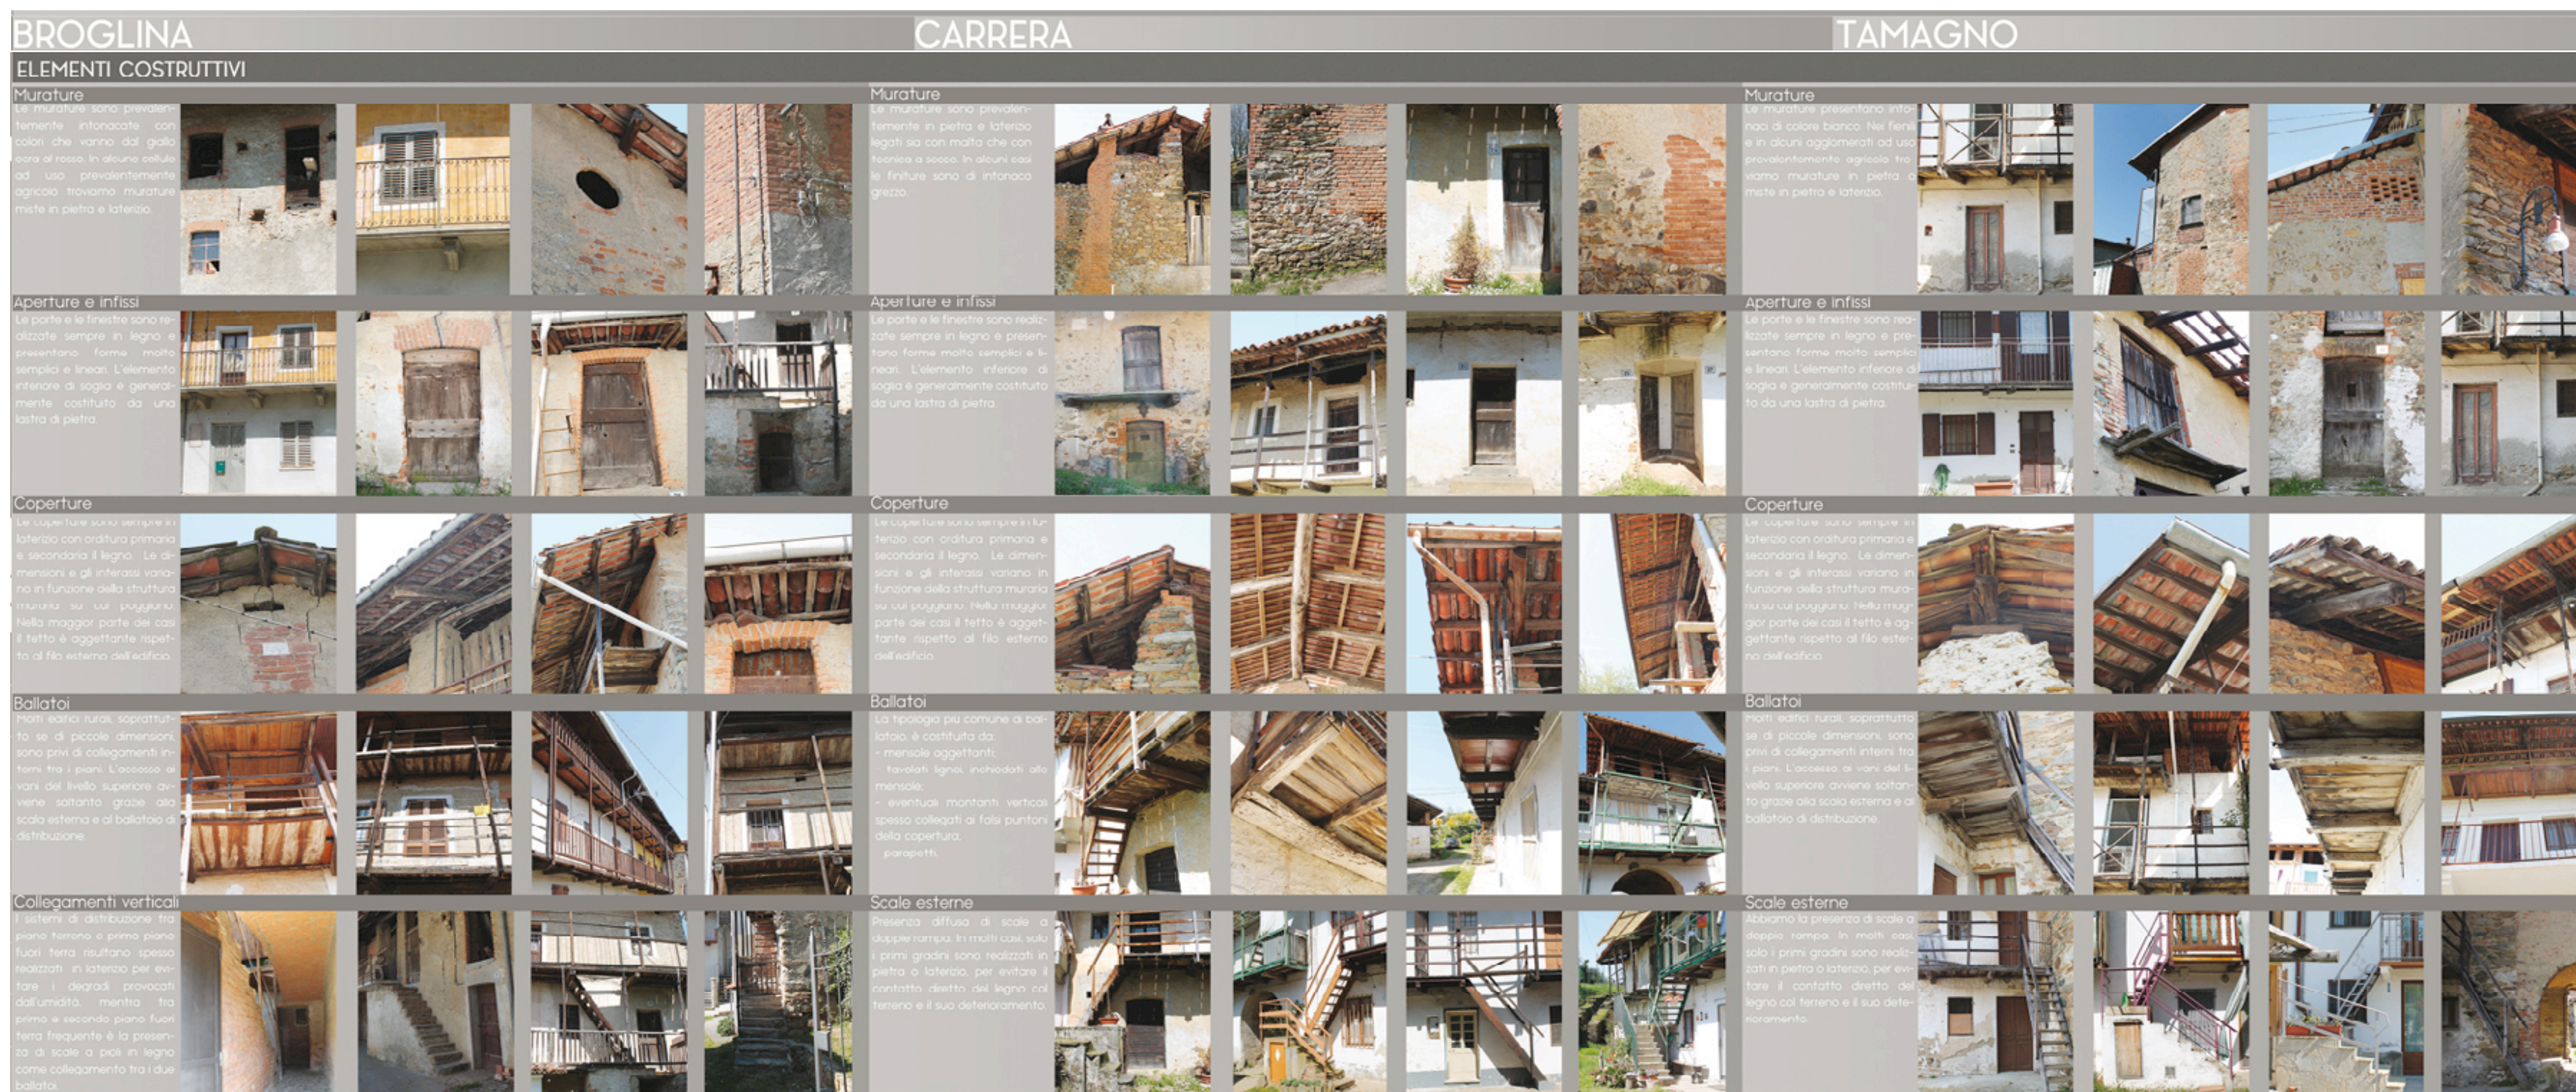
BROGLINA

CARRERA

TAMAGNO

ELEMENTI COSTRUTTIVI

Murature
Le murature sono prevalentemente intonacate con colori che vanno dal giallo ocra al rosso. In alcune cellule ad uso prevalentemente agricolo troviamo murature miste in pietra e laterizio.

Aperture e infissi
Le porte e le finestre sono realizzate sempre in legno e presentano forme molto semplici e lineari. L'elemento inferiore di soglia è generalmente costituito da una lastra di pietra.

Coperture
Le coperture sono sempre in laterizio con orditura primaria e secondaria il legno. Le dimensioni e gli interassi variano in funzione della struttura muraria su cui poggiano. Nella maggior parte dei casi il tetto è aggettante rispetto al filo esterno dell'edificio.

Ballatoi
Molti edifici rurali, soprattutto se di piccole dimensioni, sono privi di collegamenti interni tra i piani. L'accesso ai vani del livello superiore avviene soltanto grazie alla scala esterna e al ballatoio di distribuzione.

Collegamenti verticali
I sistemi di distribuzione tra piano terreno e primo piano fuori terra risultano spesso realizzati in laterizio per evitare i degradi provocati dall'umidità, mentre tra primo e secondo piano fuori terra frequente è la presenza di scale a pioli in legno come collegamento tra i due ballatoi.

Murature
Le murature sono prevalentemente in pietra e laterizio legati sia con malta che con tecnica a secco. In alcuni casi le finiture sono di intonaco grezzo.

Aperture e infissi
Le porte e le finestre sono realizzate sempre in legno e presentano forme molto semplici e lineari. L'elemento inferiore di soglia è generalmente costituito da una lastra di pietra.

Coperture
Le coperture sono sempre in laterizio con orditura primaria e secondaria il legno. Le dimensioni e gli interassi variano in funzione della struttura muraria su cui poggiano. Nella maggior parte dei casi il tetto è aggettante rispetto al filo esterno dell'edificio.

Ballatoi
La tipologia più comune di ballatoio, è costituita da:
- mensole aggettanti;
- tavolati lignei, inchiodati alle mensole;
- eventuali montanti verticali spesso collegati ai falsi puntoni della copertura;
- parapetti.

Scale esterne
Presenza diffusa di scale a doppia rampa. In molti casi solo i primi gradini sono realizzati in pietra o laterizio, per evitare il contatto diretto del legno col terreno e il suo deterioramento.

Murature
Le murature presentano intonaci di colore bianco. Nei fienili e in alcuni aggiomerati ad uso prevalentemente agricolo troviamo murature in pietra o miste in pietra e laterizio.

Aperture e infissi
Le porte e le finestre sono realizzate sempre in legno e presentano forme molto semplici e lineari. L'elemento inferiore di soglia è generalmente costituito da una lastra di pietra.

Coperture
Le coperture sono sempre in laterizio con orditura primaria e secondaria il legno. Le dimensioni e gli interassi variano in funzione della struttura muraria su cui poggiano. Nella maggior parte dei casi il tetto è aggettante rispetto al filo esterno dell'edificio.

Ballatoi
Molti edifici rurali, soprattutto se di piccole dimensioni, sono privi di collegamenti interni tra i piani. L'accesso ai vani del livello superiore avviene soltanto grazie alla scala esterna e al ballatoio di distribuzione.

Scale esterne
Abbiamo la presenza di scale a doppia rampa. In molti casi solo i primi gradini sono realizzati in pietra o laterizio, per evitare il contatto diretto del legno col terreno e il suo deterioramento.